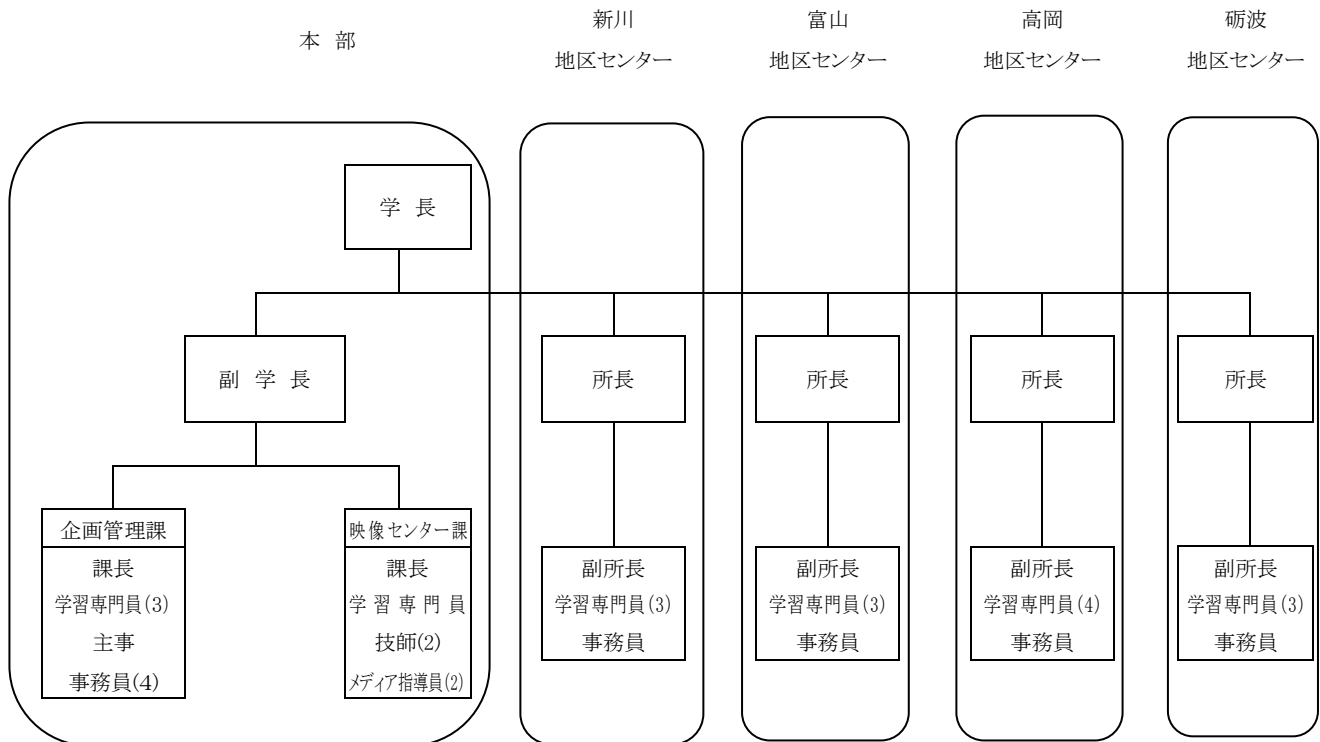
本 部

新川 地区センター

富山 地区センター

高岡 地区センター

砺波 地区センター

学 長

副 学 長

企画管理課
課長
学習専門員(3)
主事
事務員(4)

映像センター課
課長
学 習 専 門 員
技師(2)
メディア指導員(2)

所長

副所長
学習専門員(3)
事務員

所長

副所長
学習専門員(3)
事務員

所長

副所長
学習専門員(4)
事務員

所長

副所長
学習専門員(3)
事務員